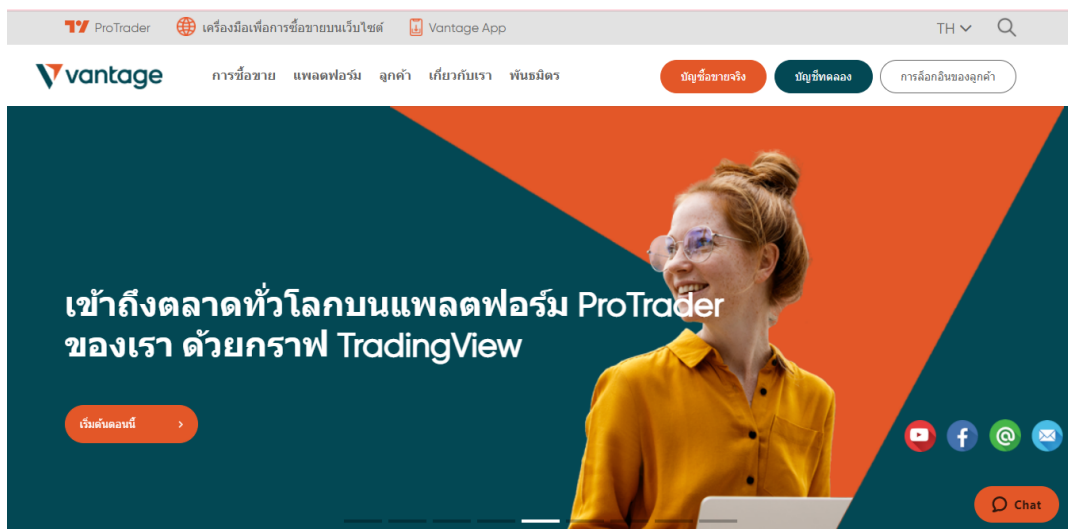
ProTrader เครื่องมือเพื่อการซื้อขายบนเว็บไซต์ Vantage App TH

vantage การซื้อขาย แพลตฟอร์ม ลูกค้า เกี่ยวกับเรา พันธมิตร บัญชีซื้อขายจริง บัญชีทดลอง การล็อกอินของลูกค้า

เข้าถึงตลาดทั่วโลกบนแพลตฟอร์ม ProTrader ของเรา ด้วยกราฟ TradingView

เริ่มต้นตอนนี้ ›

Chat